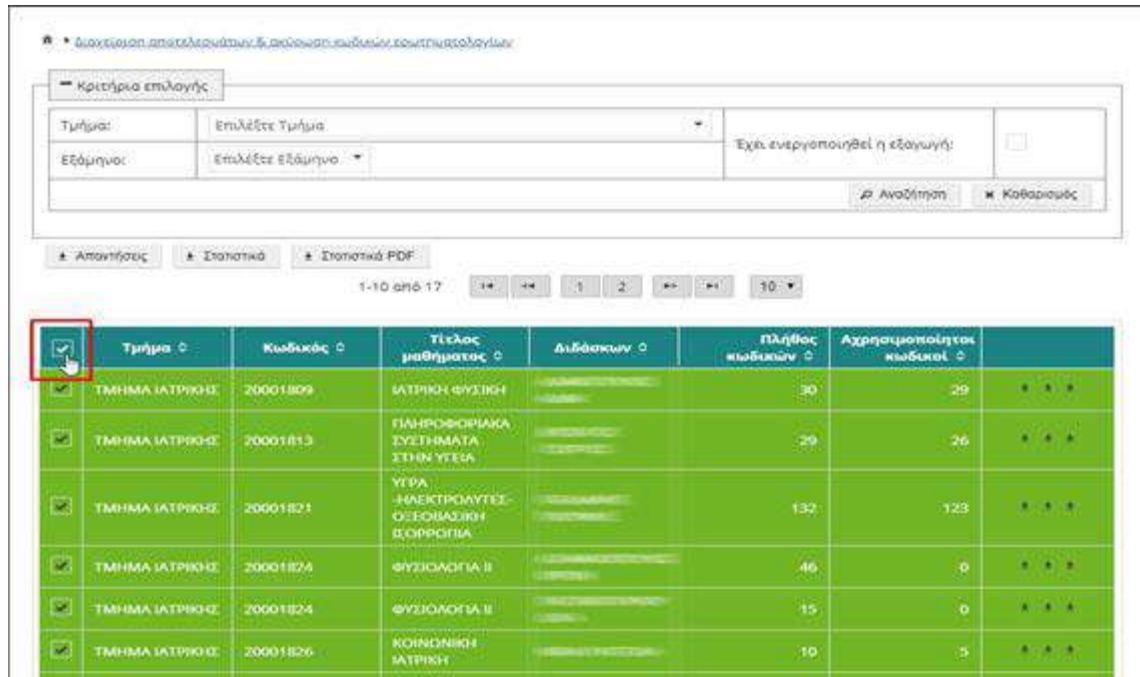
Διαχείριση αποτελεσμάτων & ακύρωση κωδικών ερωτηματολογίων

Κριτήρια επιλογής

| Τμήμα: | Επιλέξτε Τμήμα | Έχει ενεργοποιηθεί η εξαγωγή: | |
|---|---|---|---|
| Εξάμηνο: | Επιλέξτε Εξάμηνο | | |

Αναζήτηση Καθαρισμός

Απαντήσεις Στατιστικά Στατιστικά PDF

1-10 από 17 1 2 10

| | Τμήμα | Κωδικός | Τίτλος μαθήματος | Διδάσκων | Πλήθος κωδικών | Αχρησιμοποίητοι κωδικοί | |
|---|---|---|---|---|---|---|---|
| | ΤΜΗΜΑ ΙΑΤΡΙΚΗΣ | 20001809 | ΙΑΤΡΙΚΗ ΦΥΣΙΚΗ | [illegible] | 30 | 29 | |
| | ΤΜΗΜΑ ΙΑΤΡΙΚΗΣ | 20001813 | ΠΛΗΡΟΦΟΡΙΑΚΑ ΣΥΣΤΗΜΑΤΑ ΣΤΗΝ ΥΓΕΙΑ | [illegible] | 29 | 26 | |
| | ΤΜΗΜΑ ΙΑΤΡΙΚΗΣ | 20001821 | ΥΓΡΑ -ΗΛΕΚΤΡΟΛΥΤΕΣ-ΟΞΕΟΒΑΣΙΚΗ ΙΣΟΡΡΟΠΙΑ | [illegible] | 132 | 123 | |
| | ΤΜΗΜΑ ΙΑΤΡΙΚΗΣ | 20001824 | ΦΥΣΙΟΛΟΓΙΑ ΙΙ | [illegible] | 46 | 0 | |
| | ΤΜΗΜΑ ΙΑΤΡΙΚΗΣ | 20001824 | ΦΥΣΙΟΛΟΓΙΑ ΙΙ | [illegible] | 15 | 0 | |
| | ΤΜΗΜΑ ΙΑΤΡΙΚΗΣ | 20001826 | ΚΟΙΝΩΝΙΚΗ ΙΑΤΡΙΚΗ | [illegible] | 10 | 5 | |